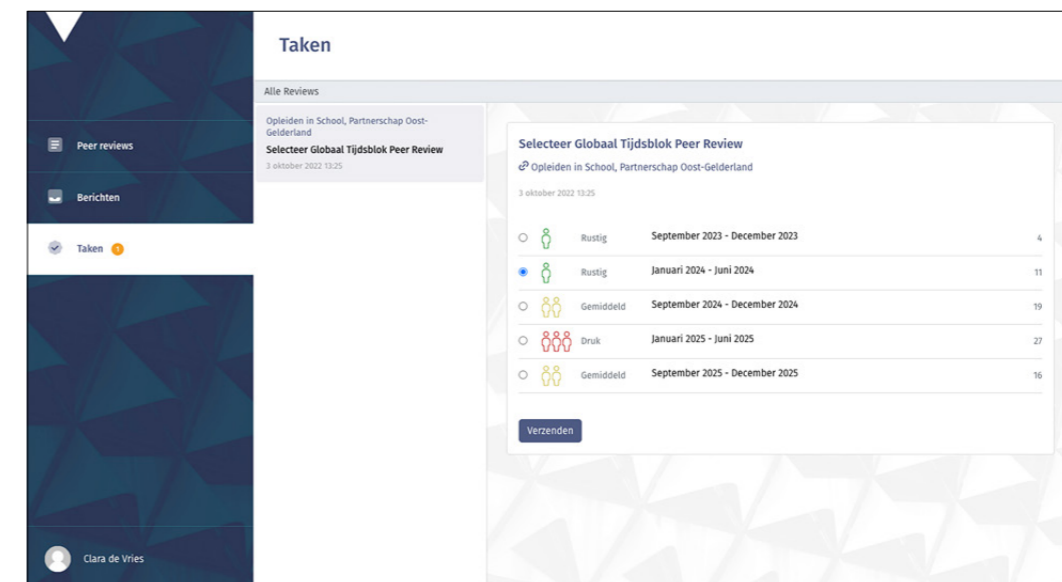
Peer reviews

Berichten

Taken 1

Clara de Vries

Taken

Alle Reviews

Opleiden in School, Partnerschap Oost-Gelderland
Selecteer Globaal Tijdsblok Peer Review
3 oktober 2022 13:25

Selecteer Globaal Tijdsblok Peer Review
Opleiden in School, Partnerschap Oost-Gelderland
3 oktober 2022 13:25

| | Rustig | September 2023 - December 2023 | 4 |
|---|---|---|---|
| | Rustig | Januari 2024 - Juni 2024 | 11 |
| | Gemiddeld | September 2024 - December 2024 | 19 |
| | Druk | Januari 2025 - Juni 2025 | 27 |
| | Gemiddeld | September 2025 - December 2025 | 16 |

Verzenden